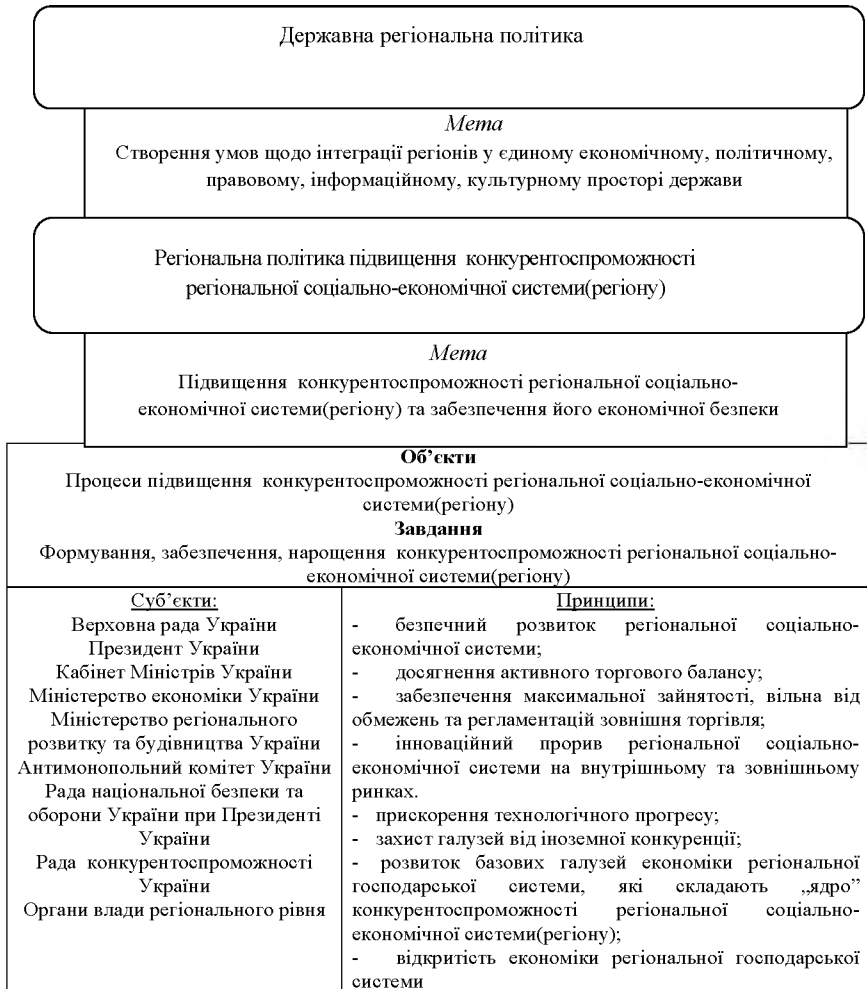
Державна регіональна політика

*Мета*
Створення умов щодо інтеграції регіонів у єдиному економічному, політичному, правовому, інформаційному, культурному просторі держави

Регіональна політика підвищення конкурентоспроможності регіональної соціально-економічної системи(регіону)

*Мета*
Підвищення конкурентоспроможності регіональної соціально-економічної системи(регіону) та забезпечення його економічної безпеки

**Об'єкти**
Процеси підвищення конкурентоспроможності регіональної соціально-економічної системи(регіону)
**Завдання**
Формування, забезпечення, нарощення конкурентоспроможності регіональної соціально-економічної системи(регіону)

| Суб'єкти: | Принципи: |
|---|---|
| Верховна рада України<br>Президент України<br>Кабінет Міністрів України<br>Міністерство економіки України<br>Міністерство регіонального розвитку та будівництва України<br>Антимонопольний комітет України<br>Рада національної безпеки та оборони України при Президенті України<br>Рада конкурентоспроможності України<br>Органи влади регіонального рівня | - безпечний розвиток регіональної соціально-економічної системи;<br>- досягнення активного торгового балансу;<br>- забезпечення максимальної зайнятості, вільна від обмежень та регламентацій зовнішня торгівля;<br>- інноваційний прорив регіональної соціально-економічної системи на внутрішньому та зовнішньому ринках.<br>- прискорення технологічного прогресу;<br>- захист галузей від іноземної конкуренції;<br>- розвиток базових галузей економіки регіональної господарської системи, які складають „ядро" конкурентоспроможності регіональної соціально-економічної системи(регіону);<br>- відкритість економіки регіональної господарської системи |